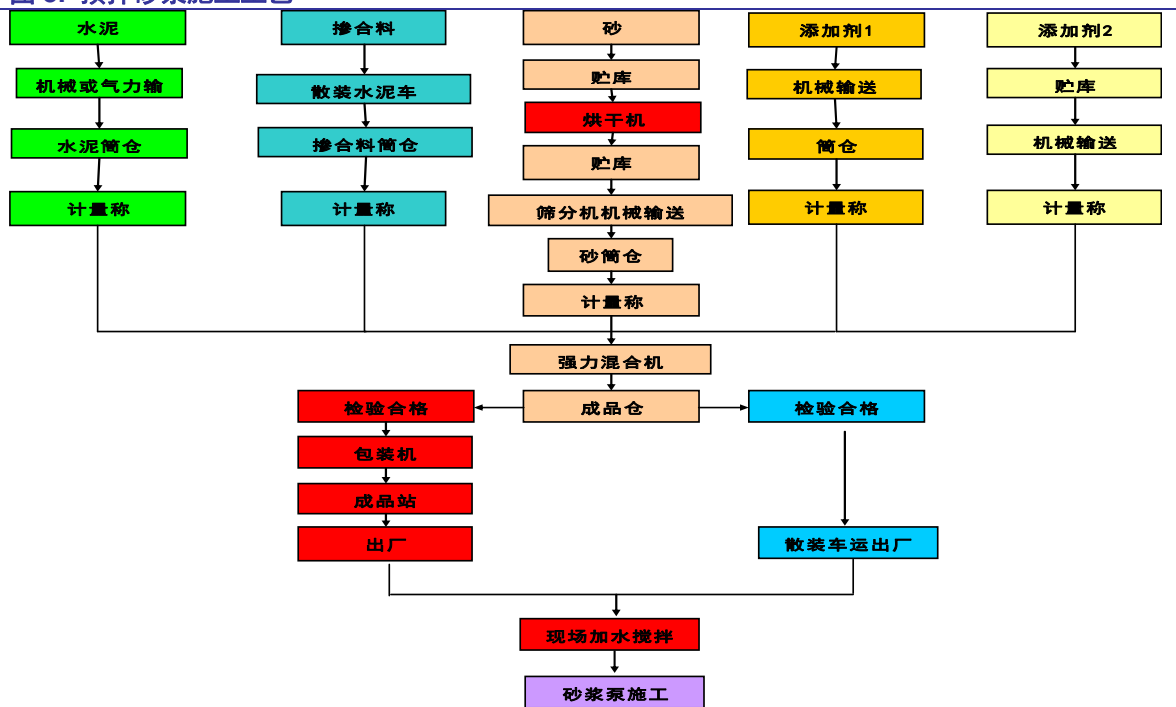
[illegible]

水泥
机械或气力输
水泥筒仓
计量称

掺合料
散装水泥车
掺合料筒仓
计量称

砂
贮库
烘干机
贮库
筛分机机械输送
砂筒仓
计量称

添加剂1
机械输送
筒仓
计量称

添加剂2
贮库
机械输送
计量称

强力混合机
成品仓

检验合格
包装机
成品站
出厂

检验合格
散装车运出厂

现场加水搅拌
砂浆泵施工